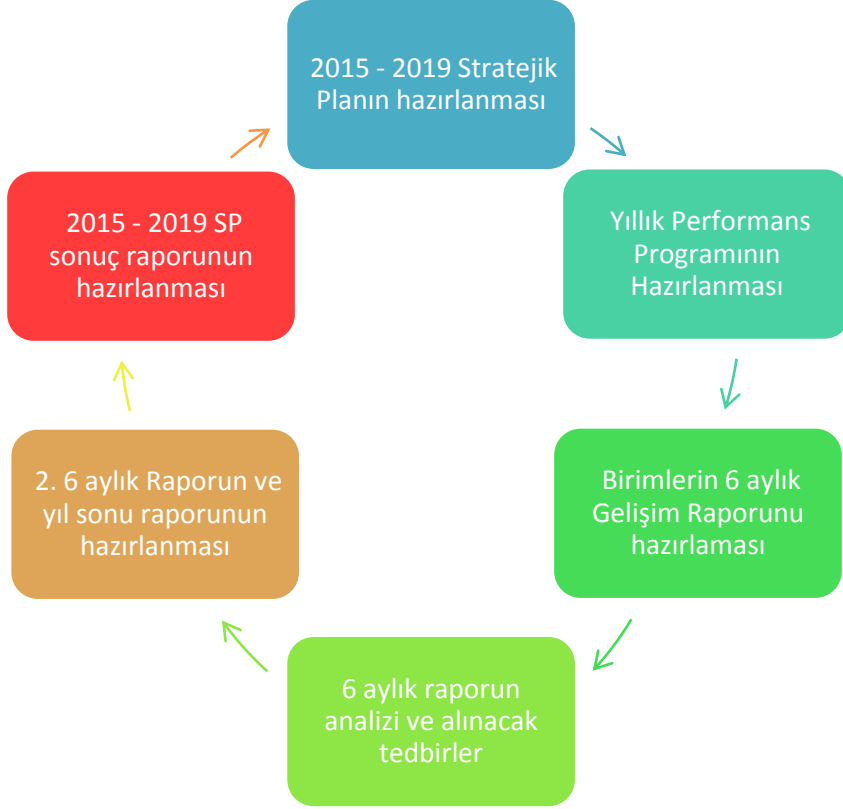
2015 - 2019 Stratejik Planın hazırlanması

Yıllık Performans Programının Hazırlanması

Birimlerin 6 aylık Gelişim Raporunu hazırlaması

6 aylık raporun analizi ve alınacak tedbirler

2. 6 aylık Raporun ve yıl sonu raporunun hazırlanması

2015 - 2019 SP sonuç raporunun hazırlanması